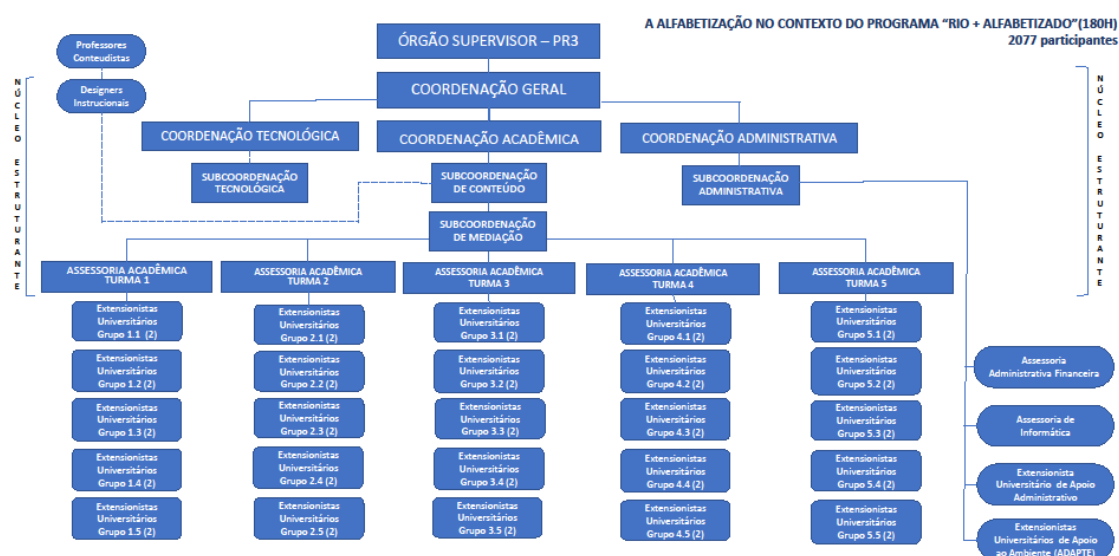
A ALFABETIZAÇÃO NO CONTEXTO DO PROGRAMA "RIO + ALFABETIZADO"(180H)
2077 participantes

Professores Conteudistas

Designers Instrucionais

N Ú C L E O E S T R U T U R A N T E

ÓRGÃO SUPERVISOR – PR3

COORDENAÇÃO GERAL

COORDENAÇÃO TECNOLÓGICA

COORDENAÇÃO ACADÊMICA

COORDENAÇÃO ADMINISTRATIVA

SUBCOORDENAÇÃO TECNOLÓGICA

SUBCOORDENAÇÃO DE CONTEÚDO

SUBCOORDENAÇÃO ADMINISTRATIVA

SUBCOORDENAÇÃO DE MEDIAÇÃO

N Ú C L E O E S T R U T U R A N T E

ASSESSORIA ACADÊMICA TURMA 1

Extensionistas Universitários Grupo 1.1 (2)

Extensionistas Universitários Grupo 1.2 (2)

Extensionistas Universitários Grupo 1.3 (2)

Extensionistas Universitários Grupo 1.4 (2)

Extensionistas Universitários Grupo 1.5 (2)

ASSESSORIA ACADÊMICA TURMA 2

Extensionistas Universitários Grupo 2.1 (2)

Extensionistas Universitários Grupo 2.2 (2)

Extensionistas Universitários Grupo 2.3 (2)

Extensionistas Universitários Grupo 2.4 (2)

Extensionistas Universitários Grupo 2.5 (2)

ASSESSORIA ACADÊMICA TURMA 3

Extensionistas Universitários Grupo 3.1 (2)

Extensionistas Universitários Grupo 3.2 (2)

Extensionistas Universitários Grupo 3.3 (2)

Extensionistas Universitários Grupo 3.4 (2)

Extensionistas Universitários Grupo 3.5 (2)

ASSESSORIA ACADÊMICA TURMA 4

Extensionistas Universitários Grupo 4.1 (2)

Extensionistas Universitários Grupo 4.2 (2)

Extensionistas Universitários Grupo 4.3 (2)

Extensionistas Universitários Grupo 4.4 (2)

Extensionistas Universitários Grupo 4.5 (2)

ASSESSORIA ACADÊMICA TURMA 5

Extensionistas Universitários Grupo 5.1 (2)

Extensionistas Universitários Grupo 5.2 (2)

Extensionistas Universitários Grupo 5.3 (2)

Extensionistas Universitários Grupo 5.4 (2)

Extensionistas Universitários Grupo 5.5 (2)

Assessoria Administrativa Financeira

Assessoria de Informática

Extensionista Universitário de Apoio Administrativo

Extensionistas Universitários de Apoio ao Ambiente (ADAPTE)